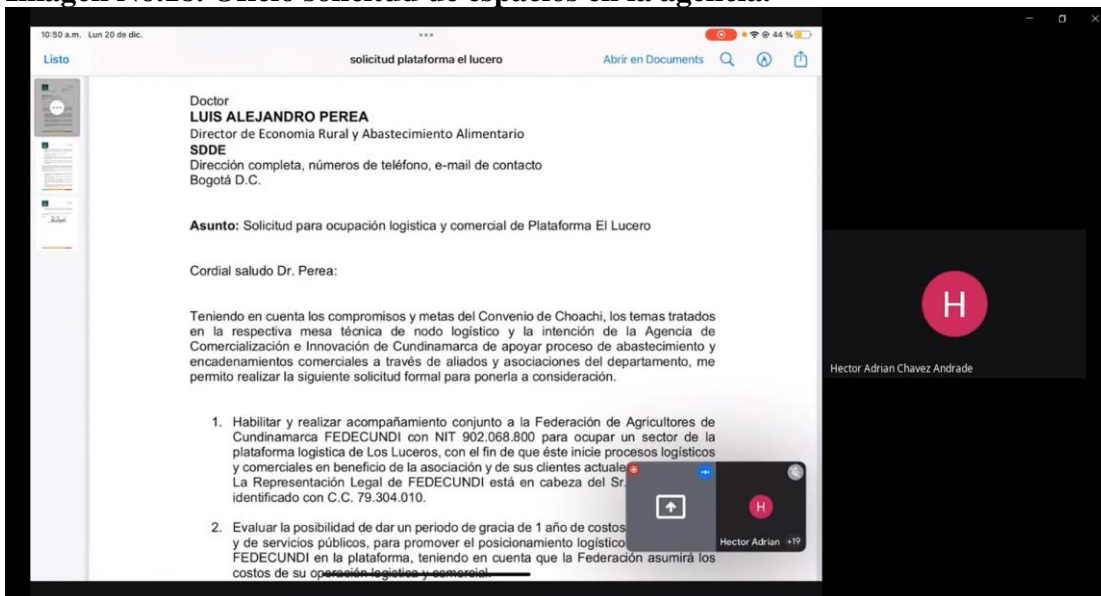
Imagen No.18. Oficio solicitud de espacios en la agencia.

10:50 a.m. Lun 20 de dic.

44 %

Listo

solicitud plataforma el lucero

Abrir en Documents

Doctor
LUIS ALEJANDRO PEREA
Director de Economia Rural y Abastecimiento Alimentario
SDDE
Dirección completa, números de teléfono, e-mail de contacto
Bogotá D.C.

Asunto: Solicitud para ocupación logistica y comercial de Plataforma El Lucero

Cordial saludo Dr. Perea:

Teniendo en cuenta los compromisos y metas del Convenio de Choachi, los temas tratados en la respectiva mesa técnica de nodo logístico y la intención de la Agencia de Comercialización e Innovación de Cundinamarca de apoyar proceso de abastecimiento y encadenamientos comerciales a través de aliados y asociaciones del departamento, me permito realizar la siguiente solicitud formal para ponerla a consideración.

1. Habilitar y realizar acompañamiento conjunto a la Federación de Agricultores de Cundinamarca FEDECUNDI con NIT 902.068.800 para ocupar un sector de la plataforma logística de Los Luceros, con el fin de que éste inicie procesos logísticos y comerciales en beneficio de la asociación y de sus clientes actuale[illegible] La Representación Legal de FEDECUNDI está en cabeza del Sr.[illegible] identificado con C.C. 79.304.010.

2. Evaluar la posibilidad de dar un periodo de gracia de 1 año de costos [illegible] y de servicios públicos, para promover el posicionamiento logístico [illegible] FEDECUNDI en la plataforma, teniendo en cuenta que la Federación asumirá los costos de su operación logística y comercial.

H

Hector Adrian +19

H

Hector Adrian Chavez Andrade